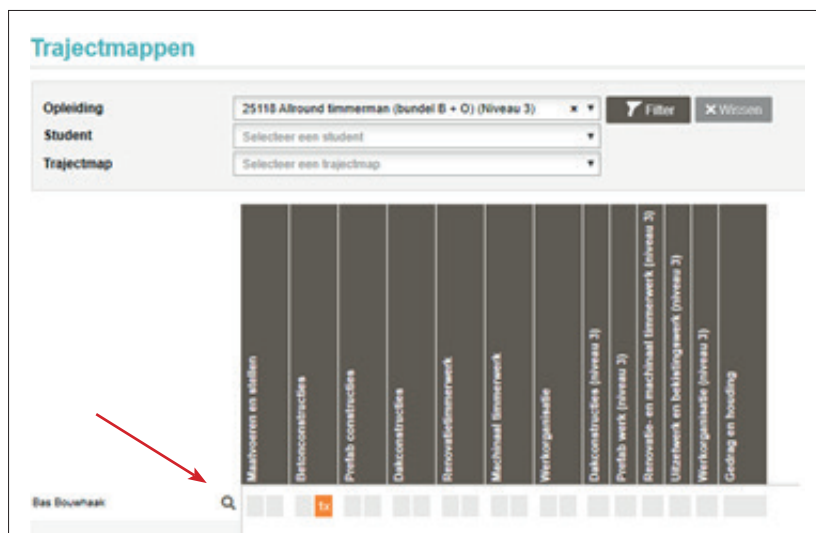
Trajectmappen

Opleiding
25118 Allround timmerman (bundel B + O) (Niveau 3)
Filter
Wissen
Student
Selecteer een student
Trajectmap
Selecteer een trajectmap

Maatvoeren en stellen
Betonconstructies
Prefab constructies
Dakconstructies
Renovatietimmerwerk
Machinaal timmerwerk
Werkorganisatie
Dakconstructies (niveau 3)
Prefab werk (niveau 3)
Renovatie- en machinaal timmerwerk (niveau 3)
Uitzetwerk en bekistingswerk (niveau 3)
Werkorganisatie (niveau 3)
Gedrag en houding

Bas Bouwhaak
1x